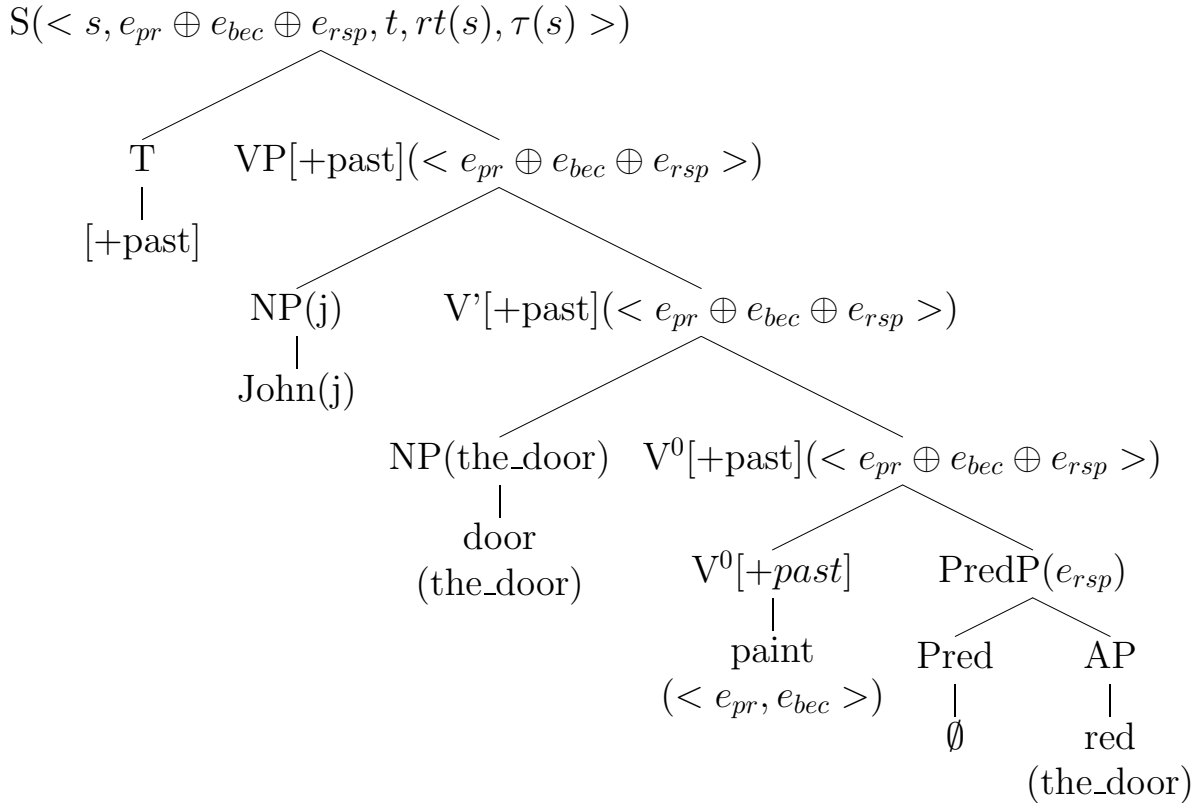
S($< s, e_{pr} \oplus e_{bec} \oplus e_{rsp}, t, rt(s), \tau(s) >$)

T

[+past]

VP[+past]($< e_{pr} \oplus e_{bec} \oplus e_{rsp} >$)

NP(j)

John(j)

V'[+past]($< e_{pr} \oplus e_{bec} \oplus e_{rsp} >$)

NP(the_door)

door (the_door)

V$^0$[+past]($< e_{pr} \oplus e_{bec} \oplus e_{rsp} >$)

V$^0$[$+past$]

paint ($< e_{pr}, e_{bec} >$)

PredP($e_{rsp}$)

Pred

$\emptyset$

AP

red (the_door)